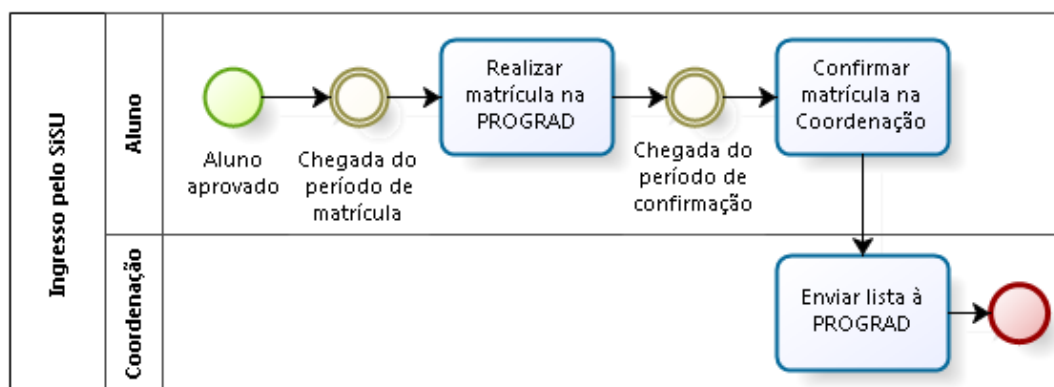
Ingresso pelo SiSU

Aluno

Aluno aprovado

Chegada do período de matrícula

Realizar matrícula na PROGRAD

Chegada do período de confirmação

Confirmar matrícula na Coordenação

Coordenação

Enviar lista à PROGRAD